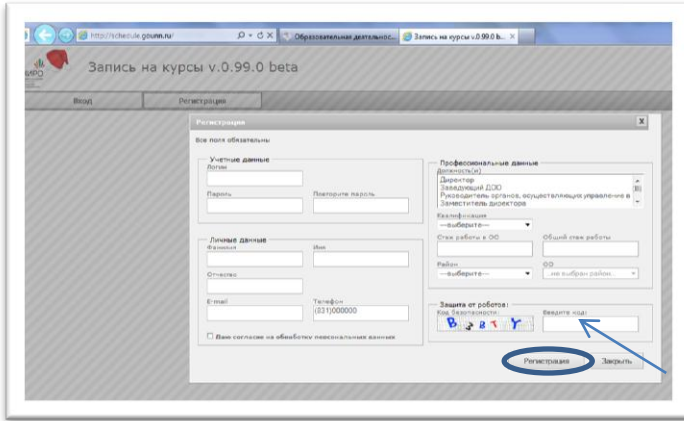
http://schedule.goumn.ru/
Образовательная деятельнос...
Запись на курсы v.0.99.0 b...

ИРО

Запись на курсы v.0.99.0 beta

Вход
Регистрация

Регистрация
Все поля обязательны

Учетные данные
Логин
Пароль
Повторите пароль

Личные данные
Фамилия
Имя
Отчество
E-mail
Телефон
(831)000000
Даю согласие на обработку персональных данных

Профессиональные данные
Должность(и)
Директор
Заведующий ДОО
Руководитель органов, осуществляющих управление в
Заместитель директора
Квалификация
---выберите---
Стаж работы в ОО
Общий стаж работы
Район
---выберите---
ОО
...не выбран район...

Защита от роботов:
Код безопасности:
Введите код:

Регистрация
Закрыть